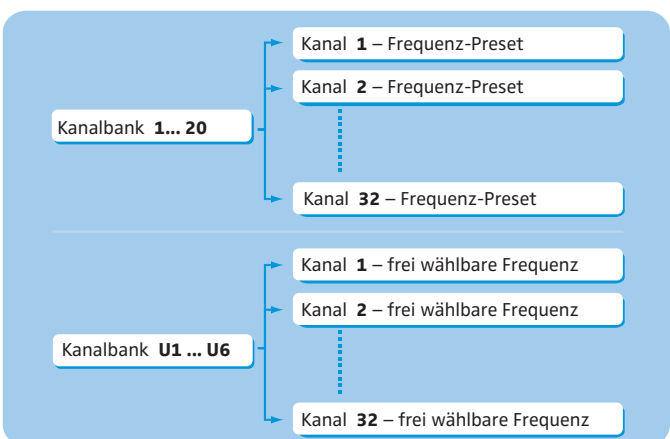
Kanalbank **1... 20**

Kanal **1** – Frequenz-Preset

Kanal **2** – Frequenz-Preset

Kanal **32** – Frequenz-Preset

Kanalbank **U1 ... U6**

Kanal **1** – frei wählbare Frequenz

Kanal **2** – frei wählbare Frequenz

Kanal **32** – frei wählbare Frequenz